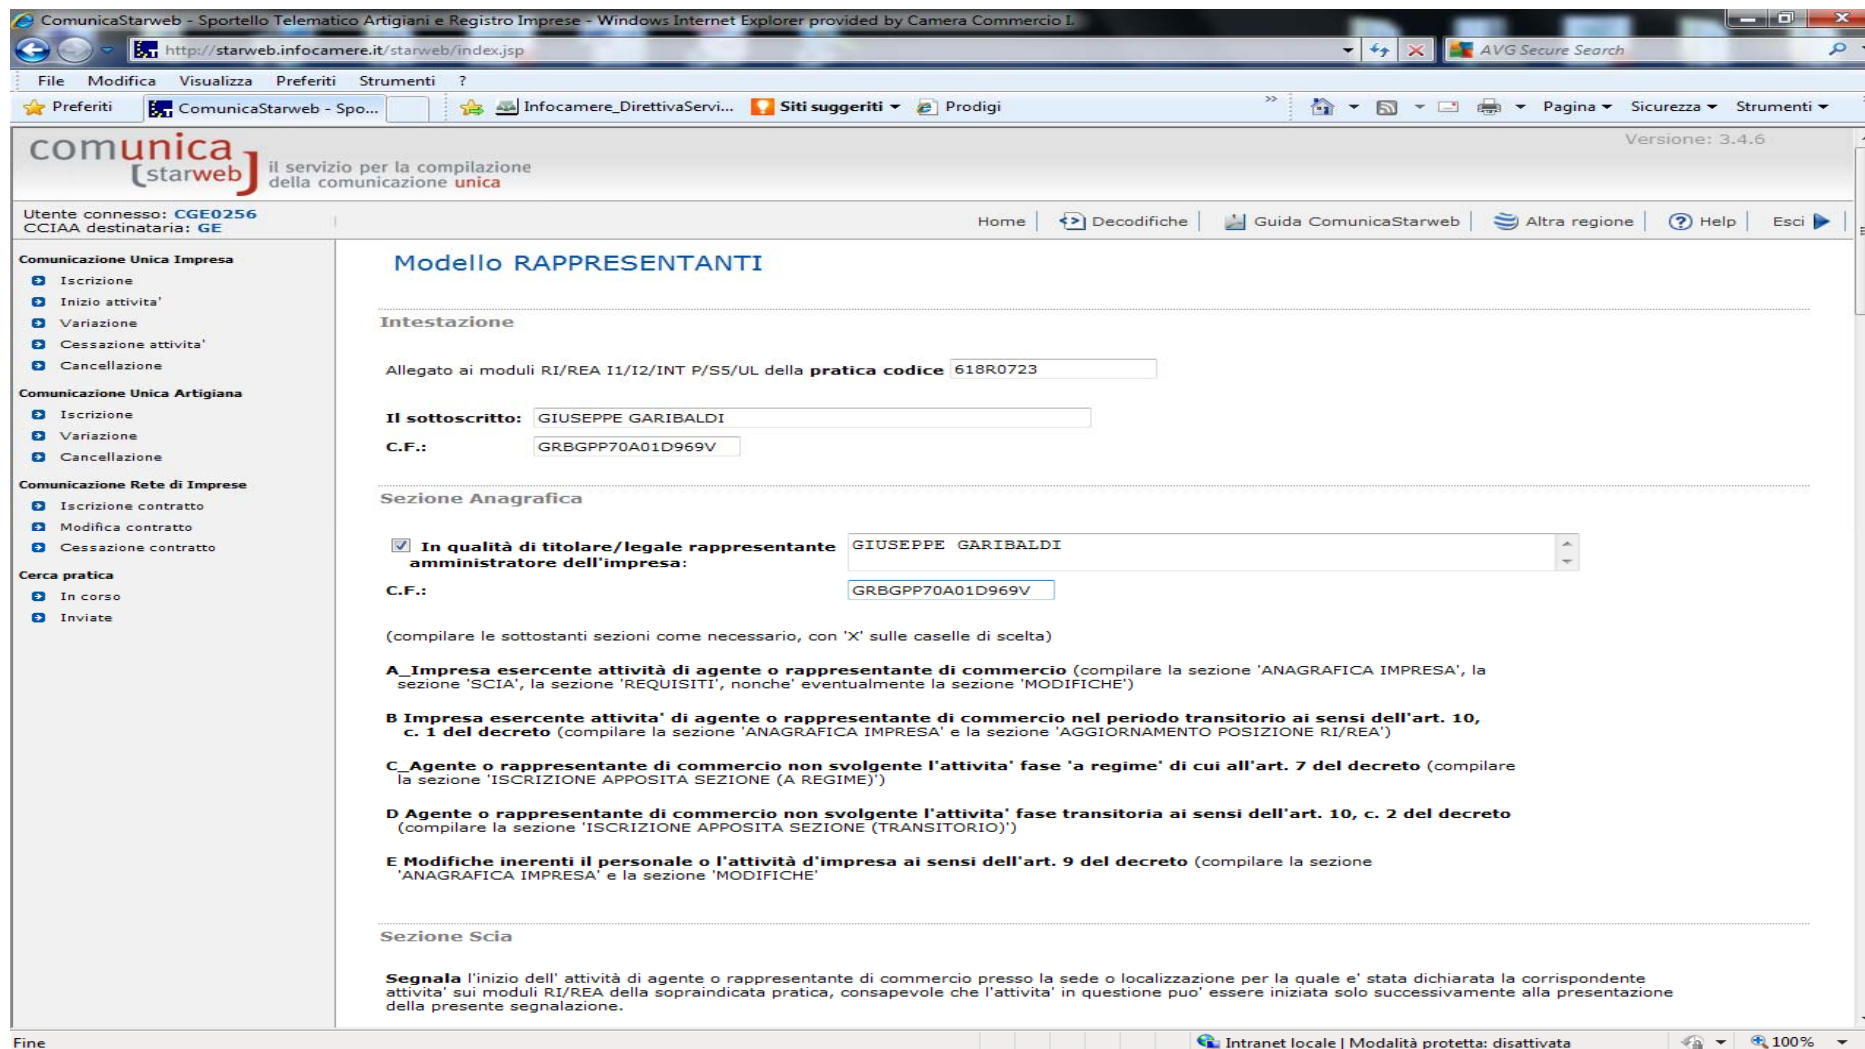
ComunicaStarweb - Sportello Telematico Artigiani e Registro Imprese - Windows Internet Explorer provided by Camera Commercio I.

http://starweb.infocamere.it/starweb/index.jsp

AVG Secure Search

File Modifica Visualizza Preferiti Strumenti ?

Preferiti ComunicaStarweb - Spo... Infocamere_DirettivaServi... Siti suggeriti Prodigi

Pagina Sicurezza Strumenti

comunica starweb il servizio per la compilazione della comunicazione unica

Versione: 3.4.6

Utente connesso: CGE0256
CCIAA destinataria: GE

Home Decodifiche Guida ComunicaStarweb Altra regione Help Esci

Comunicazione Unica Impresa
Iscrizione
Inizio attivita'
Variazione
Cessazione attivita'
Cancellazione

Comunicazione Unica Artigiana
Iscrizione
Variazione
Cancellazione

Comunicazione Rete di Imprese
Iscrizione contratto
Modifica contratto
Cessazione contratto

Cerca pratica
In corso
Inviate

Modello RAPPRESENTANTI

Intestazione

Allegato ai moduli RI/REA I1/I2/INT P/S5/UL della **pratica codice** 618R0723

**Il sottoscritto:** GIUSEPPE GARIBALDI
**C.F.:** GRBGPP70A01D969V

Sezione Anagrafica

**In qualità di titolare/legale rappresentante amministratore dell'impresa:** GIUSEPPE GARIBALDI
**C.F.:** GRBGPP70A01D969V

(compilare le sottostanti sezioni come necessario, con 'X' sulle caselle di scelta)

**A_Impresa esercente attività di agente o rappresentante di commercio** (compilare la sezione 'ANAGRAFICA IMPRESA', la sezione 'SCIA', la sezione 'REQUISITI', nonche' eventualmente la sezione 'MODIFICHE')

**B Impresa esercente attivita' di agente o rappresentante di commercio nel periodo transitorio ai sensi dell'art. 10, c. 1 del decreto** (compilare la sezione 'ANAGRAFICA IMPRESA' e la sezione 'AGGIORNAMENTO POSIZIONE RI/REA')

**C_Agente o rappresentante di commercio non svolgente l'attivita' fase 'a regime' di cui all'art. 7 del decreto** (compilare la sezione 'ISCRIZIONE APPOSITA SEZIONE (A REGIME)')

**D Agente o rappresentante di commercio non svolgente l'attivita' fase transitoria ai sensi dell'art. 10, c. 2 del decreto** (compilare la sezione 'ISCRIZIONE APPOSITA SEZIONE (TRANSITORIO)')

**E Modifiche inerenti il personale o l'attività d'impresa ai sensi dell'art. 9 del decreto** (compilare la sezione 'ANAGRAFICA IMPRESA' e la sezione 'MODIFICHE'

Sezione Scia

**Segnala** l'inizio dell' attività di agente o rappresentante di commercio presso la sede o localizzazione per la quale e' stata dichiarata la corrispondente attivita' sui moduli RI/REA della sopraindicata pratica, consapevole che l'attivita' in questione puo' essere iniziata solo successivamente alla presentazione della presente segnalazione.

Fine Intranet locale | Modalità protetta: disattivata 100%